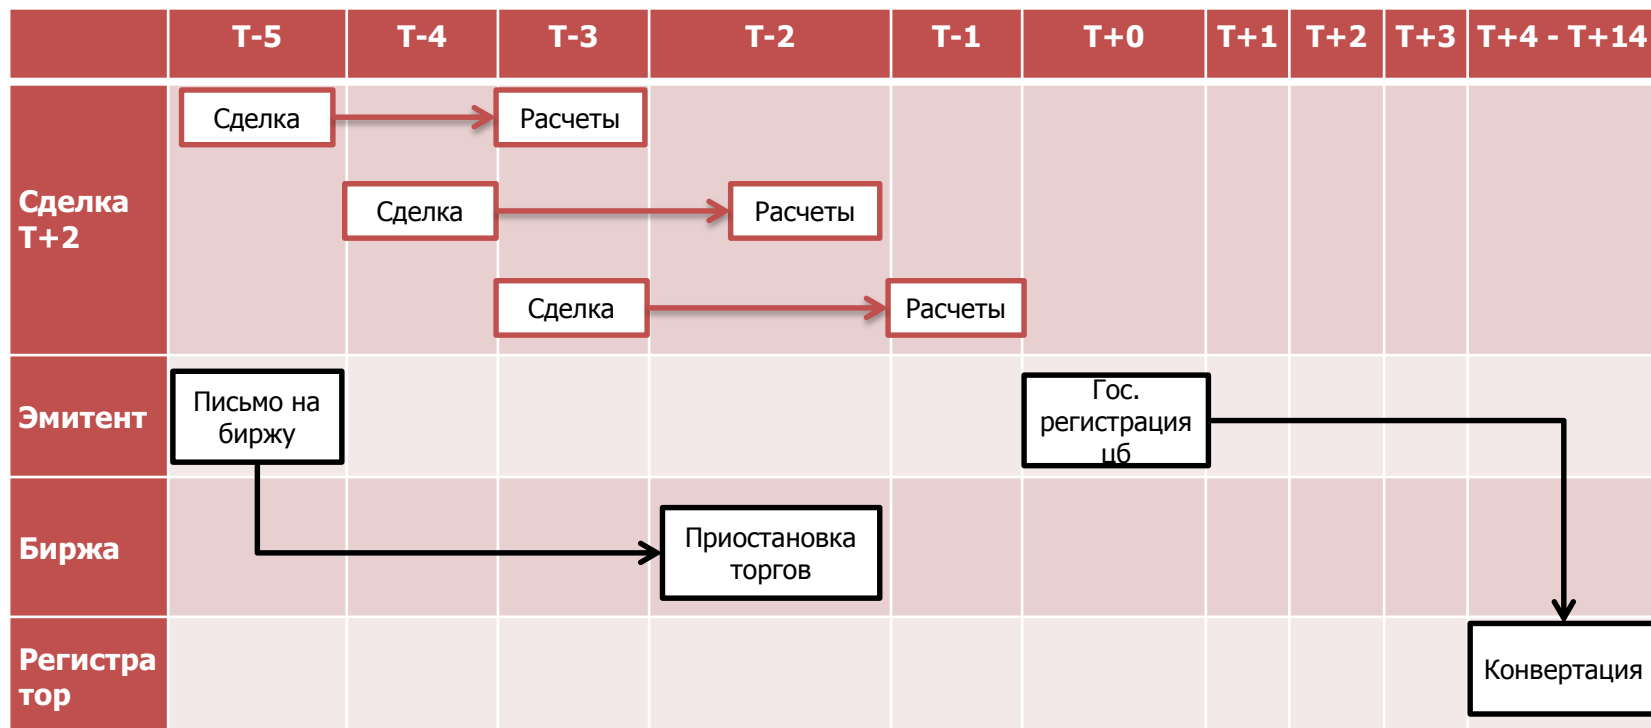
|  | T-5 | T-4 | T-3 | T-2 | T-1 | T+0 | T+1 | T+2 | T+3 | T+4 - T+14 |
|---|---|---|---|---|---|---|---|---|---|---|
| Сделка T+2 | Сделка |  | Расчеты |  |  |  |  |  |  |  |
|  |  | Сделка |  | Расчеты |  |  |  |  |  |  |
|  |  |  | Сделка |  | Расчеты |  |  |  |  |  |
| Эмитент | Письмо на биржу |  |  |  |  | Гос. регистрация цб |  |  |  |  |
| Биржа |  |  |  | Приостановка торгов |  |  |  |  |  |  |
| Регистратор |  |  |  |  |  |  |  |  |  | Конвертация |